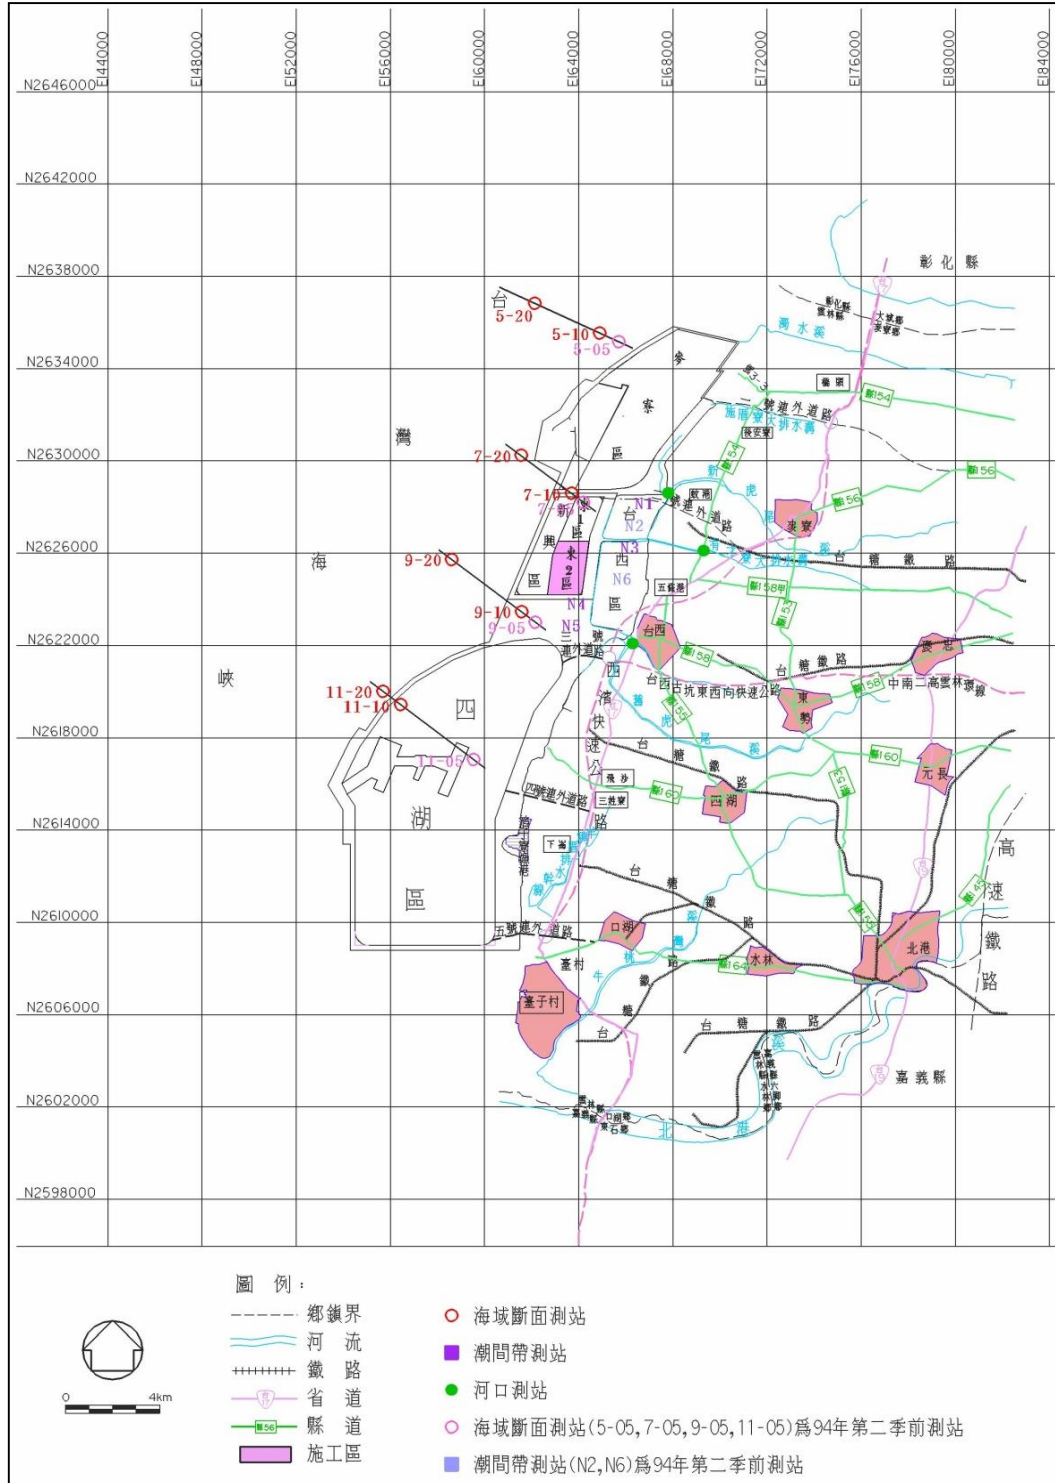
E144000
E148000
E152000
E156000
E160000
E164000
E168000
E172000
E176000
E180000
E184000

N2646000
N2642000
N2638000
N2634000
N2630000
N2626000
N2622000
N2618000
N2614000
N2610000
N2606000
N2602000
N2598000

彰化縣
台
5-20
5-10
5-05
濁水溪
麥
寮
區
1號連外道路
施厝寮大排水溝
7-20
7-10
7-05
新興
1區
興
東2區
區
N1
N2
N3
N4
N5
N6
台西
西
區
9-20
9-10
9-05
臺
灣
海
峽
三號連外道路
台西
西濱快速公路
11-20
11-10
11-05
四
湖
區
台西古坑東西向快速公路
台糖鐵路
東勢
褒忠
中南二高雲林環線
元長
西湖
四號連外道路
三條寮
飛沙
下崙
五號連外道路
口湖
臺子村
水林
北港
高速鐵路
台糖鐵路
嘉義縣
北港溪
東寮
五條港

圖例：
鄉鎮界
河流
鐵路
省道
縣道
施工區
海域斷面測站
潮間帶測站
河口測站
海域斷面測站(5-05,7-05,9-05,11-05)爲94年第二季前測站
潮間帶測站(N2,N6)爲94年第二季前測站
0
4km